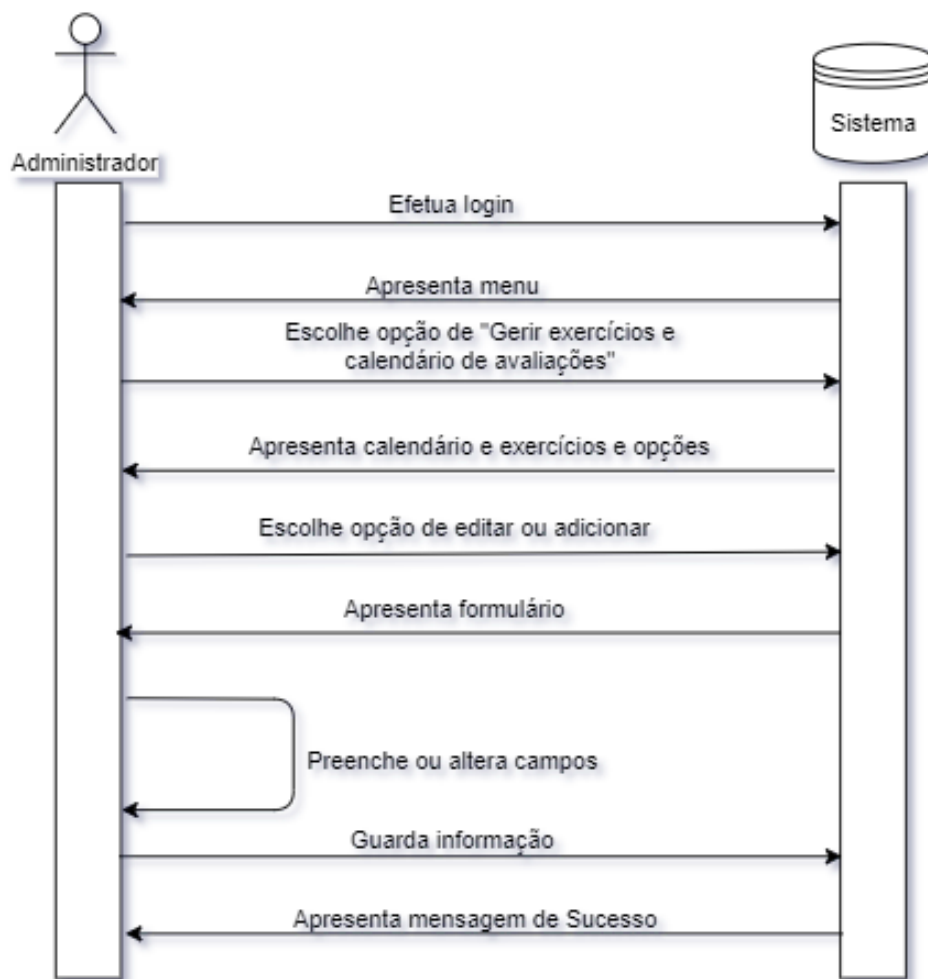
Administrador

Sistema

Efetua login

Apresenta menu

Escolhe opção de "Gerir exercícios e calendário de avaliações"

Apresenta calendário e exercícios e opções

Escolhe opção de editar ou adicionar

Apresenta formulário

Preenche ou altera campos

Guarda informação

Apresenta mensagem de Sucesso